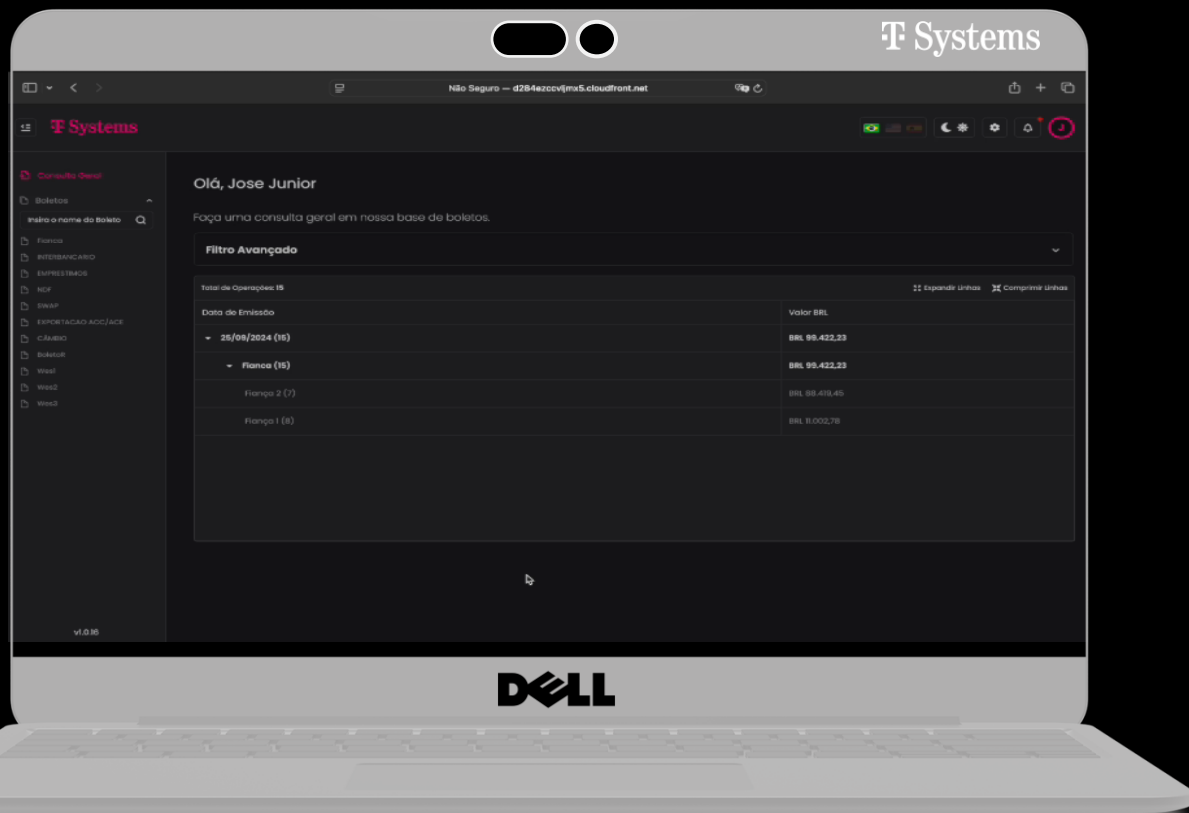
T Systems

Não Seguro — d284ezccvljmx5.cloudfront.net

T Systems

Consulta Geral
Boletos
Insira o nome do Boleto
Fianca
INTERBANCARIO
EMPRESTIMOS
NDF
SWAP
EXPORTACAO ACC/ACE
CÂMBIO
BoletoR
Wes1
Wes2
Wes3

v1.0.16

Olá, Jose Junior

Faça uma consulta geral em nossa base de boletos.

Filtro Avançado

Total de Operações: 15
Expandir Linhas
Comprimir Linhas

| Data de Emissão | Valor BRL |
|---|---|
| 25/09/2024 (15) | BRL 99.422,23 |
| Fianca (15) | BRL 99.422,23 |
| Fiança 2 (7) | BRL 88.419,45 |
| Fiança 1 (8) | BRL 11.002,78 |

DELL